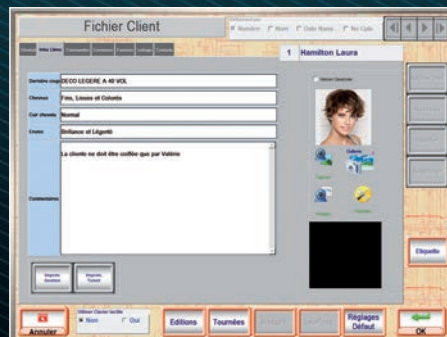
Fichier Client

Numéro Nom Code Name No Cple

1 Hamilton Laura

Dernière coupe DECO LEGERE A 40 VOL

Cheveux Fins, Lisses et Colorés

Cuir chevelu Normal

Envies Brillance et Légèreté

Commentaires La cliente ne doit être coiffée que par Valérie

Étiquette

Annuler

Non Oui

Editions

Tournées

Réglages Défaut

OK